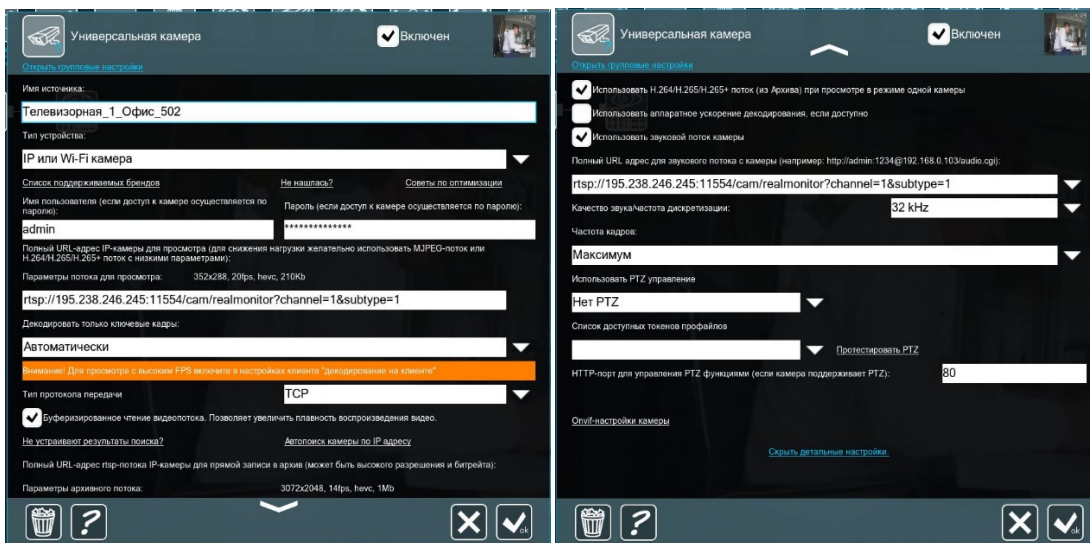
Универсальная камера

Включен

Открыть групповые настройки

Имя источника:

Телевизорная_1_Офис_502

Тип устройства:

IP или Wi-Fi камера

Список поддерживаемых брендов

Не нашлась?

Советы по оптимизации

Имя пользователя (если доступ к камере осуществляется по паролю):

Пароль (если доступ к камере осуществляется по паролю):

admin

**************

Полный URL-адрес IP-камеры для просмотра (для снижения нагрузки желательно использовать MJPEG-поток или H.264/H.265/H.265+ поток с низкими параметрами):

Параметры потока для просмотра: 352x288, 20fps, hevc, 210Kb

rtsp://195.238.246.245:11554/cam/realmonitor?channel=1&subtype=1

Декодировать только ключевые кадры:

Автоматически

Внимание! Для просмотра с высоким FPS включите в настройках клиента "декодирование на клиенте"

Тип протокола передачи

TCP

Буферизированное чтение видеопотока. Позволяет увеличить плавность воспроизведения видео.

Не устраивают результаты поиска?

Автопоиск камеры по IP адресу

Полный URL-адрес rtsp-потока IP-камеры для прямой записи в архив (может быть высокого разрешения и битрейта):

Параметры архивного потока: 3072x2048, 14fps, hevc, 1Mb

Универсальная камера

Включен

Открыть групповые настройки

Использовать H.264/H.265/H.265+ поток (из Архива) при просмотре в режиме одной камеры

Использовать аппаратное ускорение декодирования, если доступно

Использовать звуковой поток камеры

Полный URL адрес для звукового потока с камеры (например: http://admin:1234@192.168.0.103/audio.cgi):

rtsp://195.238.246.245:11554/cam/realmonitor?channel=1&subtype=1

Качество звука/частота дискретизации:

32 kHz

Частота кадров:

Максимум

Использовать PTZ управление

Нет PTZ

Список доступных токенов профайлов

Протестировать PTZ

HTTP-порт для управления PTZ функциями (если камера поддерживает PTZ):

80

Onvif-настройки камеры

Скрыть детальные настройки.